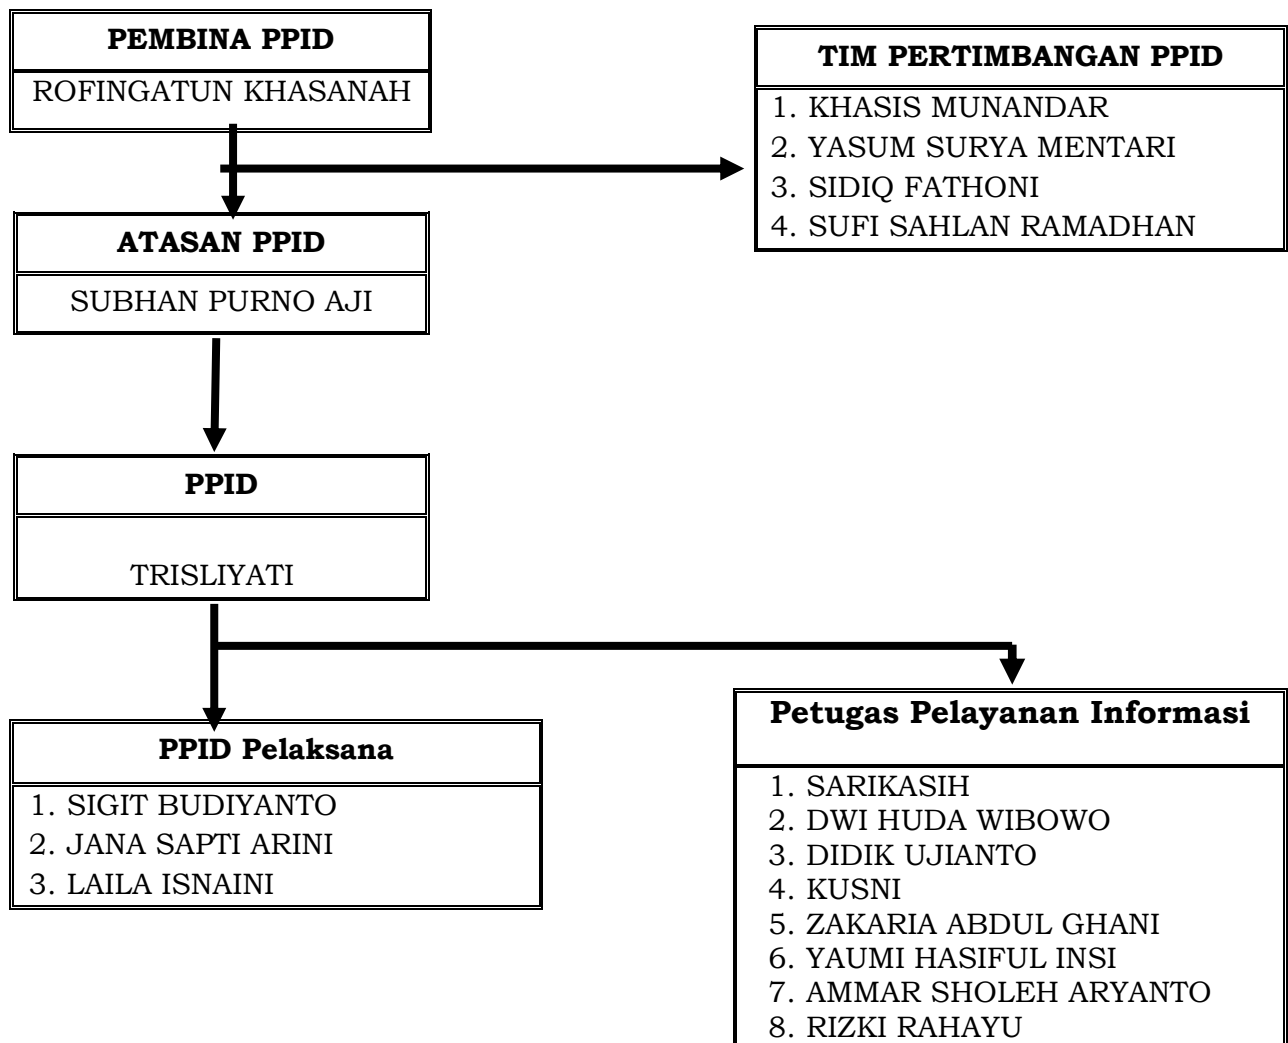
PEMBINA PPID
ROFINGATUN KHASANAH

TIM PERTIMBANGAN PPID
1. KHASIS MUNANDAR
2. YASUM SURYA MENTARI
3. SIDIQ FATHONI
4. SUFI SAHLAN RAMADHAN

ATASAN PPID
SUBHAN PURNO AJI

PPID
TRISLIYATI

PPID Pelaksana
1. SIGIT BUDIYANTO
2. JANA SAPTI ARINI
3. LAILA ISNAINI

Petugas Pelayanan Informasi
1. SARIKASIH
2. DWI HUDA WIBOWO
3. DIDIK UJIANTO
4. KUSNI
5. ZAKARIA ABDUL GHANI
6. YAUMI HASIFUL INSI
7. AMMAR SHOLEH ARYANTO
8. RIZKI RAHAYU